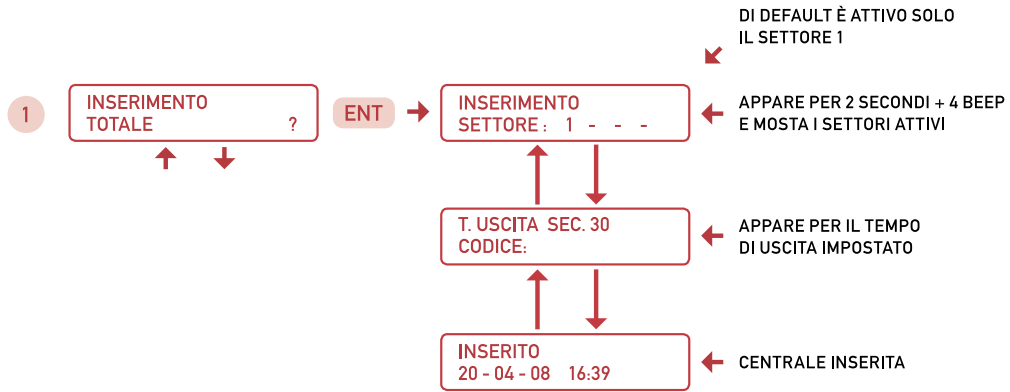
DI DEFAULT È ATTIVO SOLO
IL SETTORE 1

1

INSERIMENTO
TOTALE ?

ENT

INSERIMENTO
SETTORE : 1 - - -

APPARE PER 2 SECONDI + 4 BEEP
E MOSTA I SETTORI ATTIVI

T. USCITA SEC. 30
CODICE:

APPARE PER IL TEMPO
DI USCITA IMPOSTATO

INSERITO
20 - 04 - 08 16:39

CENTRALE INSERITA